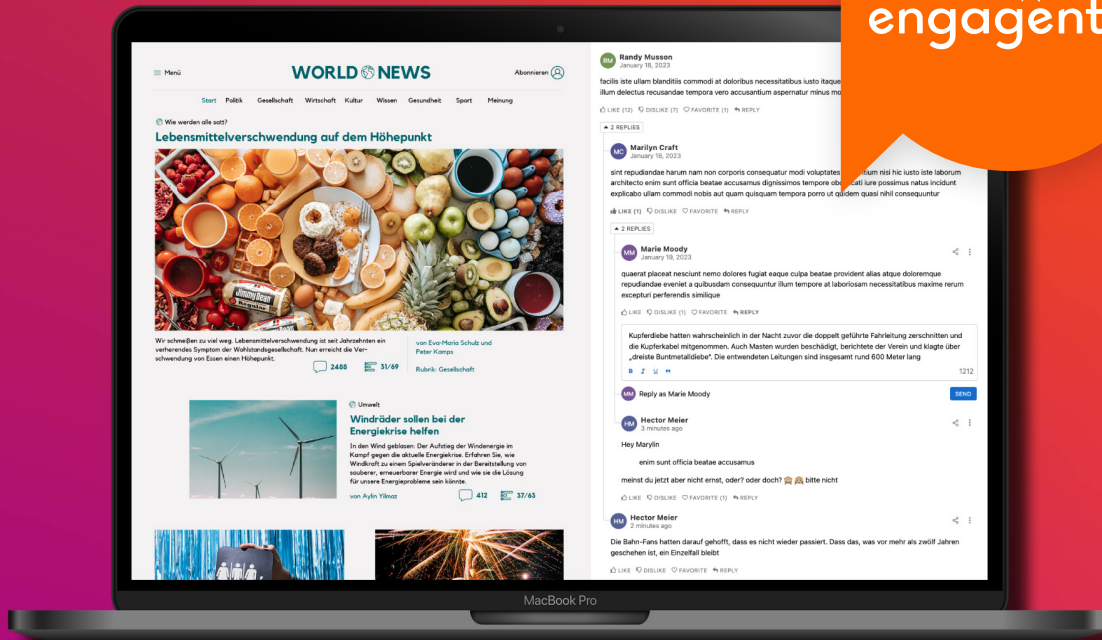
engagent

Menü WORLD NEWS Abonnieren

Start Politik Gesellschaft Wirtschaft Kultur Wissen Gesundheit Sport Meinung

Wie werden alle satt?

Lebensmittelverschwendung auf dem Höhepunkt

Jimmy Dean

Wir schmeißen zu viel weg. Lebensmittelverschwendung ist seit Jahrzehnten ein verheerendes Symptom der Wohlstandsgesellschaft. Nun erreicht die Verschwendung von Essen einen Höhepunkt.

von Eva-Maria Schulz und Peter Kamps

Rubrik: Gesellschaft

2488 31/69

Umwelt

Windräder sollen bei der Energiekrise helfen

In den Wind geblasen: Der Aufstieg der Windenergie im Kampf gegen die aktuelle Energiekrise. Erfahren Sie, wie Windkraft zu einem Spielveränderer in der Bereitstellung von sauberer, erneuerbarer Energie wird und wie sie die Lösung für unsere Energieprobleme sein könnte.

von Aylin Yilmaz

412 37/63

RM Randy Musson
January 18, 2023

facilis iste ullam blanditiis commodi at doloribus necessitatibus iusto itaque illum delectus recusandae tempora vero accusantium aspernatur minus mo

LIKE (12) DISLIKE (7) FAVORITE (1) REPLY

2 REPLIES

MC Marilyn Craft
January 18, 2023

sint repudiandae harum nam non corporis consequatur modi voluptates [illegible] nisi hic iusto iste laborum architecto enim sunt officia beatae accusamus dignissimos tempore obc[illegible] iure possimus natus incidunt explicabo ullam commodi nobis aut quam quisquam tempora porro ut quidem quasi nihil consequuntur

LIKE (1) DISLIKE FAVORITE REPLY

2 REPLIES

MM Marie Moody
January 19, 2023

quaerat placeat nesciunt nemo dolores fugiat eaque culpa beatae provident alias atque doloremque repudiandae eveniet a quibusdam consequuntur illum tempore at laboriosam necessitatibus maxime rerum excepturi perferendis similique

LIKE DISLIKE (1) FAVORITE REPLY

Kupferdiebe hatten wahrscheinlich in der Nacht zuvor die doppelt geführte Fahrleitung zerschnitten und die Kupferkabel mitgenommen. Auch Masten wurden beschädigt, berichtete der Verein und klagte über „dreiste Buntmetalldiebe". Die entwendeten Leitungen sind insgesamt rund 600 Meter lang

B I U 1212

MM Reply as Marie Moody SEND

HM Hector Meier
3 minutes ago

Hey Marylin

enim sunt officia beatae accusamus

meinst du jetzt aber nicht ernst, oder? oder doch? 🙈🙈 bitte nicht

LIKE DISLIKE FAVORITE (1) REPLY

HM Hector Meier
2 minutes ago

Die Bahn-Fans hatten darauf gehofft, dass es nicht wieder passiert. Dass das, was vor mehr als zwölf Jahren geschehen ist, ein Einzelfall bleibt

LIKE DISLIKE FAVORITE REPLY

MacBook Pro